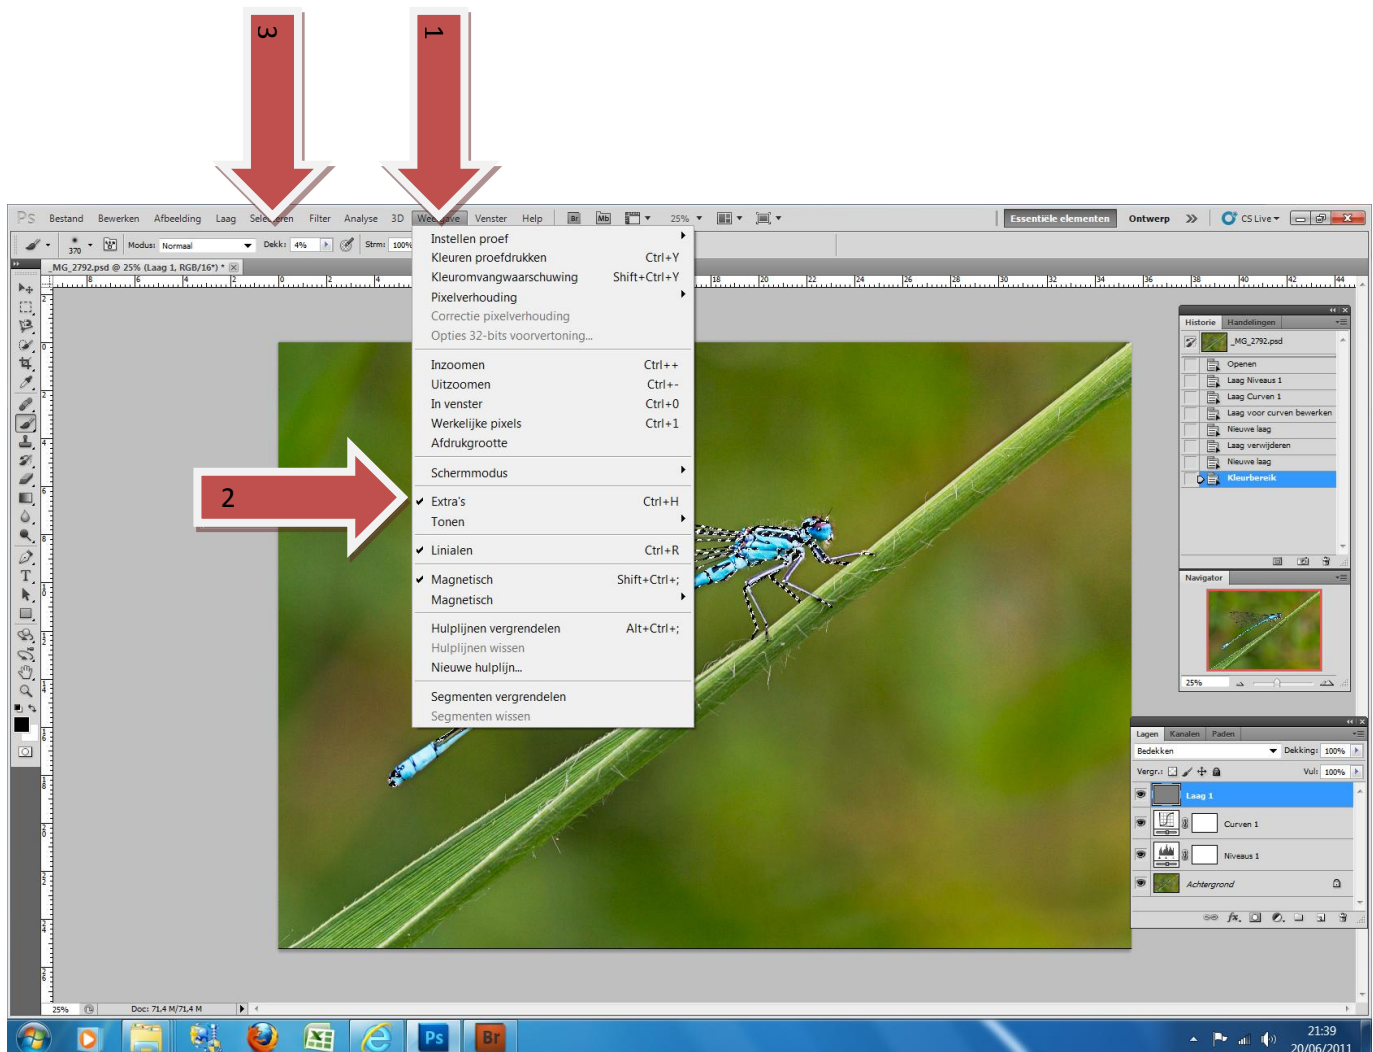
3

1

2

PS Bestand Bewerken Afbeelding Laag Sele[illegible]ren Filter Analyse 3D Wee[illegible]ve Venster Help Br Mb 25%

Essentiële elementen Ontwerp » CS Live

Modus: Normaal Dekk: 4% Strm: 100%

370

_MG_2792.psd @ 25% (Laag 1, RGB/16*) *

Instellen proef
Kleuren proefdrukken Ctrl+Y
Kleuromvangwaarschuwing Shift+Ctrl+Y
Pixelverhouding
Correctie pixelverhouding
Opties 32-bits voorvertoning...

Inzoomen Ctrl++
Uitzoomen Ctrl+-
In venster Ctrl+0
Werkelijke pixels Ctrl+1
Afdrukgrootte

Schermmodus

Extra's Ctrl+H
Tonen

Linialen Ctrl+R

Magnetisch Shift+Ctrl+;
Magnetisch

Hulplijnen vergrendelen Alt+Ctrl+;
Hulplijnen wissen
Nieuwe hulplijn...

Segmenten vergrendelen
Segmenten wissen

Historie Handelingen
_MG_2792.psd
Openen
Laag Niveaus 1
Laag Curven 1
Laag voor curven bewerken
Nieuwe laag
Laag verwijderen
Nieuwe laag
Kleurbereik

Navigator
25%

Lagen Kanalen Paden
Bedekken Dekking: 100%
Vergr.: Vul: 100%
Laag 1
Curven 1
Niveaus 1
Achtergrond

25% Doc: 71,4 M/71,4 M

21:39
20/06/2011